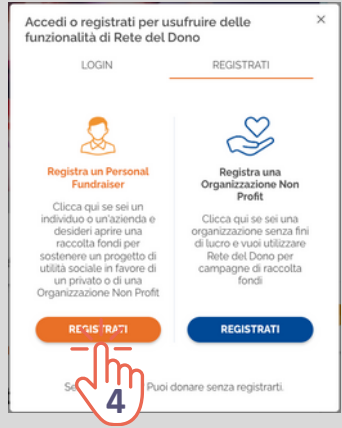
Accedi o registrati per usufruire delle funzionalità di Rete del Dono

×

LOGIN

REGISTRATI

Registra un Personal Fundraiser

Clicca qui se sei un individuo o un'azienda e desideri aprire una raccolta fondi per sostenere un progetto di utilità sociale in favore di un privato o di una Organizzazione Non Profit

REGISTRATI

Registra una Organizzazione Non Profit

Clicca qui se sei una organizzazione senza fini di lucro e vuoi utilizzare Rete del Dono per campagne di raccolta fondi

REGISTRATI

Se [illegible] Puoi donare senza registrarti.

4